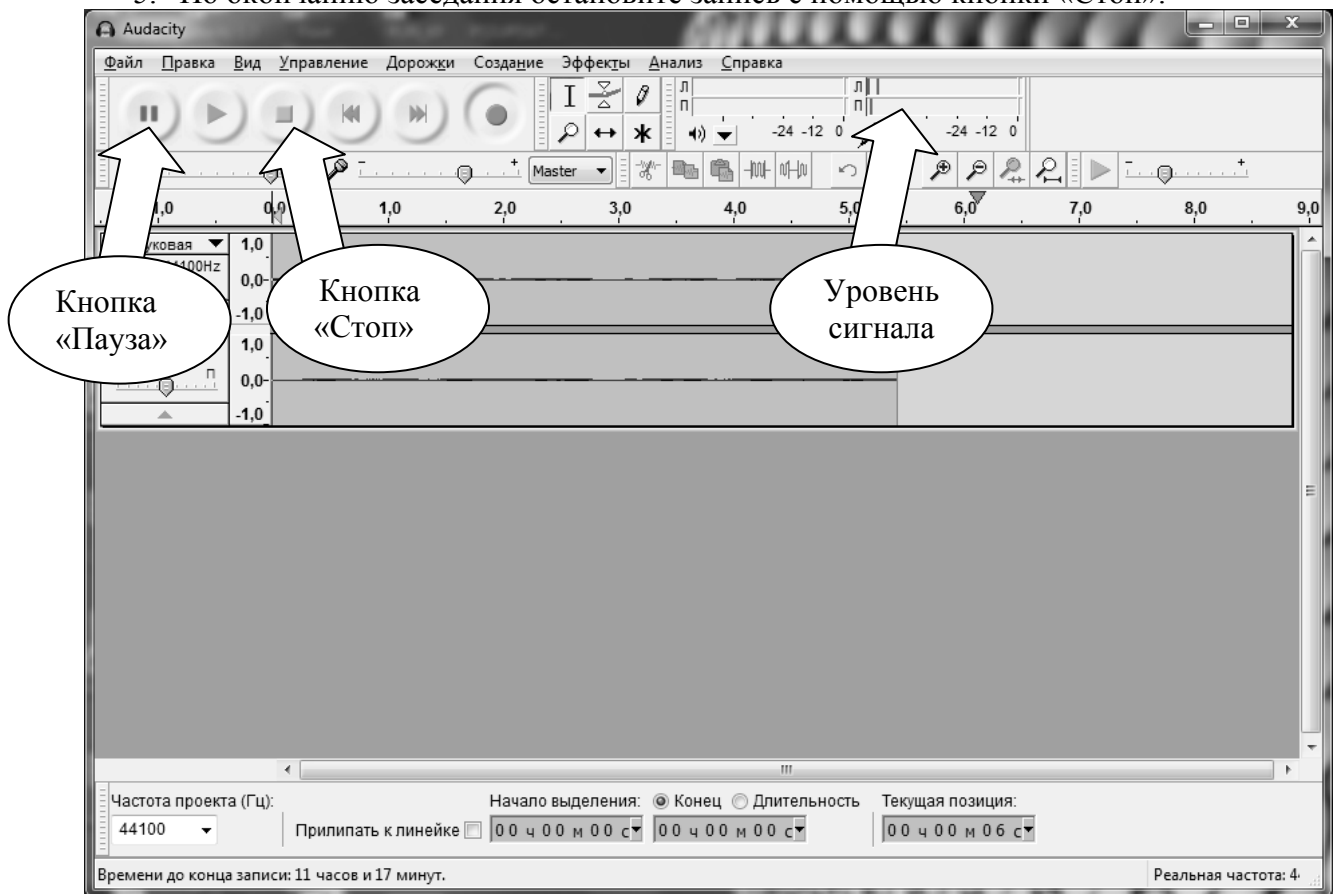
5. По окончанию заседания остановите запись с помощью кнопки «Стоп».

Audacity

Файл Правка Вид Управление Дорожки Создание Эффекты Анализ Справка

Л
П
-24 -12 0
Л
П
-24 -12 0

Master

-1,0 0,0 1,0 2,0 3,0 4,0 5,0 6,0 7,0 8,0 9,0

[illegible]уковая
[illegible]100Hz
1,0
0,0-
-1,0
1,0
0,0-
-1,0
П

Кнопка «Пауза»

Кнопка «Стоп»

Уровень сигнала

Частота проекта (Гц):
44100
Прилипать к линейке
Начало выделения: Конец Длительность
00 ч 00 м 00 с
00 ч 00 м 00 с
Текущая позиция:
00 ч 00 м 06 с

Времени до конца записи: 11 часов и 17 минут.
Реальная частота: 4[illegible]